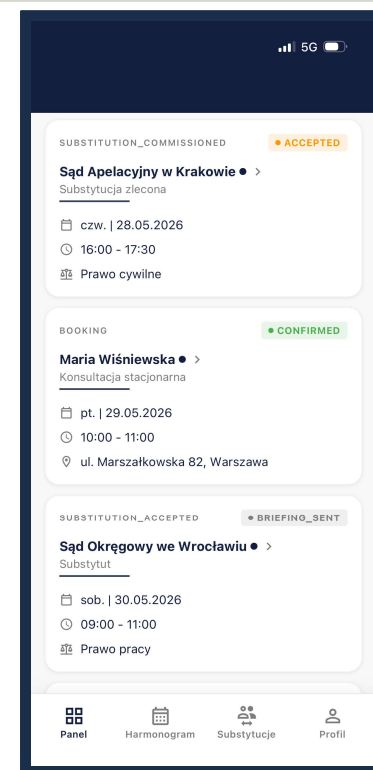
5G

SUBSTITUTION_COMMISSIONED
• ACCEPTED
Sąd Apelacyjny w Krakowie • >
Substytucja zlecona
czw. | 28.05.2026
16:00 - 17:30
Prawo cywilne

BOOKING
• CONFIRMED
Maria Wiśniewska • >
Konsultacja stacjonarna
pt. | 29.05.2026
10:00 - 11:00
ul. Marszałkowska 82, Warszawa

SUBSTITUTION_ACCEPTED
• BRIEFING_SENT
Sąd Okręgowy we Wrocławiu • >
Substytut
sob. | 30.05.2026
09:00 - 11:00
Prawo pracy

Panel
Harmonogram
Substytucje
Profil